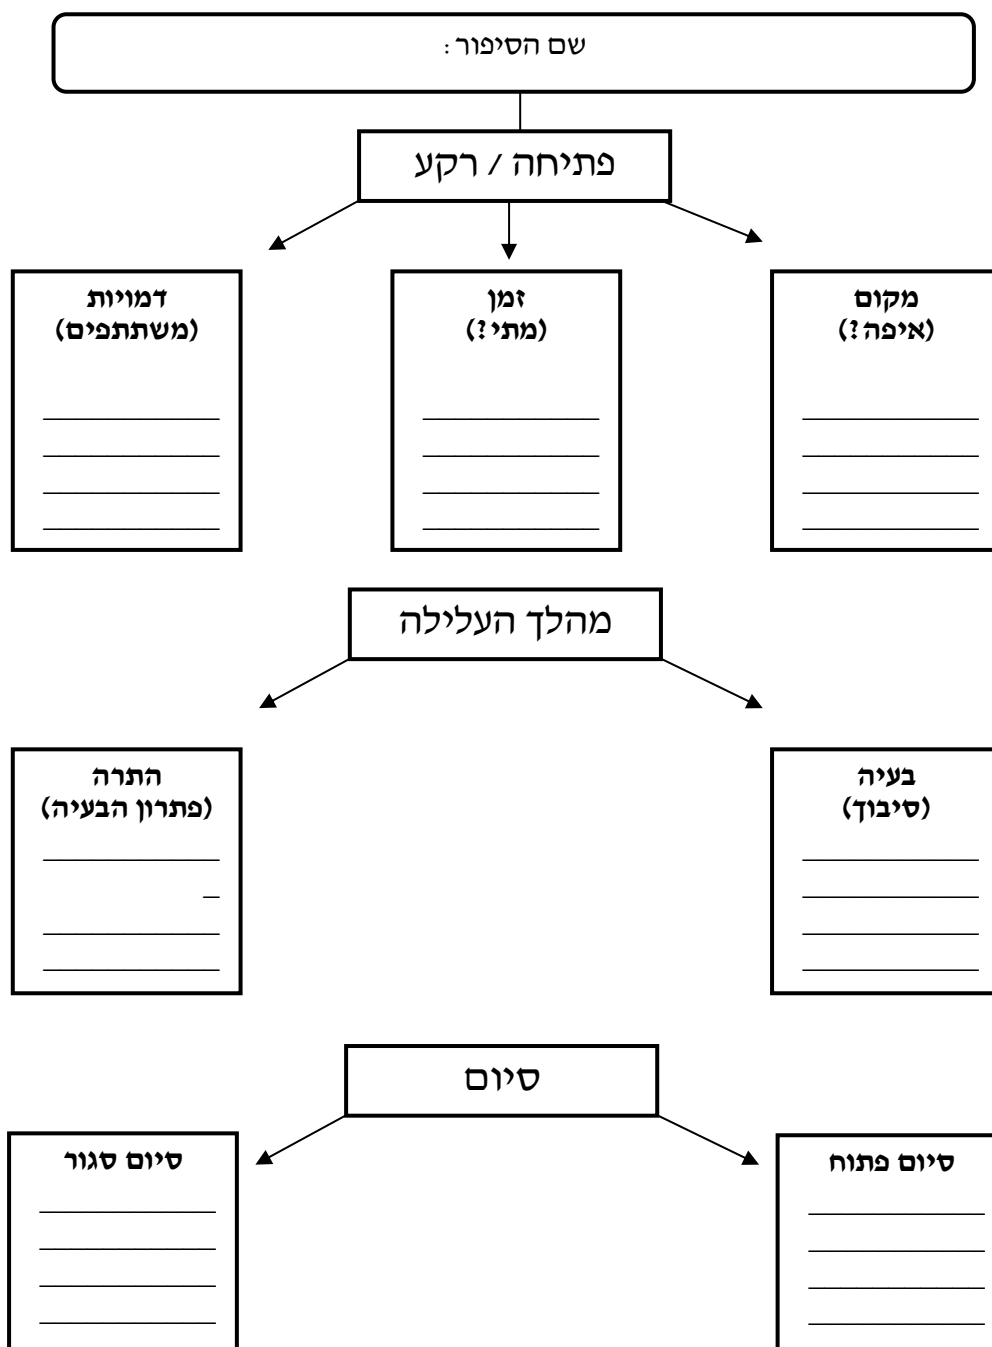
שם הסיפור:

פתיחה / רקע

מקום
(איפה?)
____________
____________
____________
____________

זמן
(מתי?)
____________
____________
____________
____________

דמויות
(משתתפים)
____________
____________
____________
____________

מהלך העלילה

בעיה
(סיבוך)
____________
____________
____________
____________

התרה
(פתרון הבעיה)
____________
_
____________
____________

סיום

סיום פתוח
____________
____________
____________
____________

סיום סגור
____________
____________
____________
____________